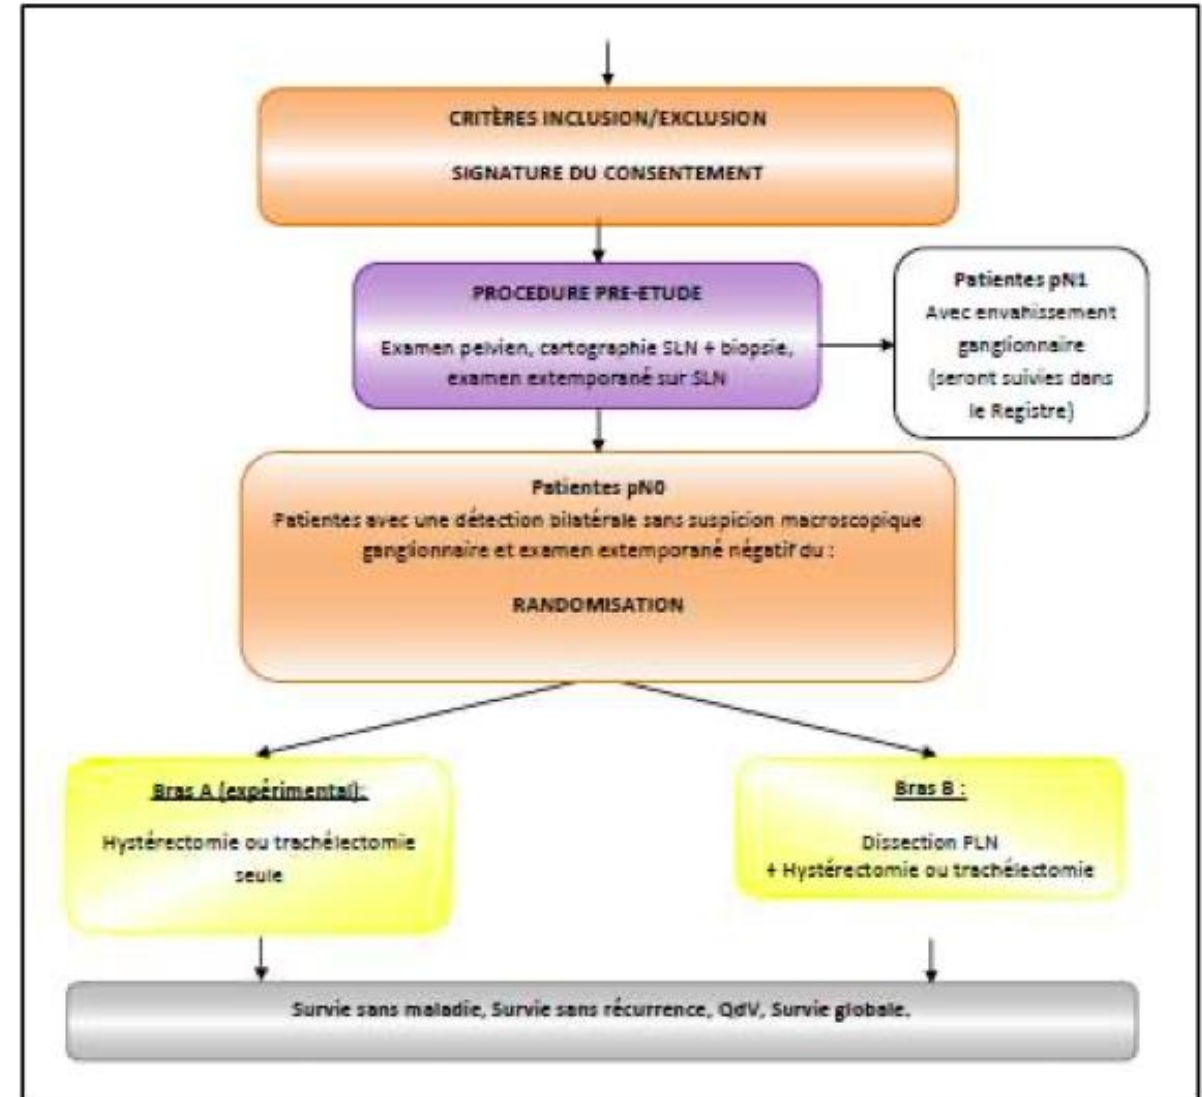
CRITÈRES INCLUSION/EXCLUSION

SIGNATURE DU CONSENTEMENT

PROCEDURE PRE-ETUDE

Examen pelvien, cartographie SLN + biopsie, examen extemporané sur SLN

Patientes pN1
Avec envahissement ganglionnaire
(seront suivies dans le Registre)

Patientes pN0
Patientes avec une détection bilatérale sans suspicion macroscopique ganglionnaire et examen extemporané négatif du :

RANDOMISATION

Bras A (expérimental):

Hystérectomie ou trachélectomie seule

Bras B :

Dissection PLN
+ Hystérectomie ou trachélectomie

Survie sans maladie, Survie sans récurrence, QdV, Survie globale.